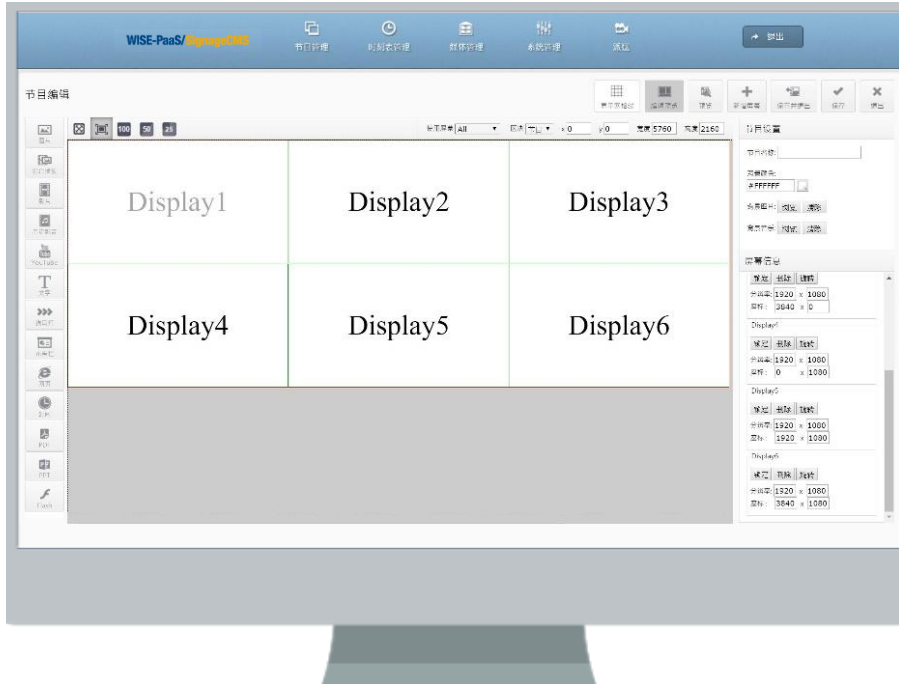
WISE-PaaS/SignageCMS
节目管理 时刻表管理 媒体管理 系统管理 派送
退出

节目编辑
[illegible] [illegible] 预览 新增屏幕 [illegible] 保存 退出

图片 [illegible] 影片 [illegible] YouTube 文字 跑马灯 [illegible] 网页 时钟 PDF PPT Flash

100 50 25
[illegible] All 区块 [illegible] x 0 y 0 宽度 5760 高度 2160

| Display1 | Display2 | Display3 |
|---|---|---|
| Display4 | Display5 | Display6 |

节目设置
节目名称:
背景颜色:
#FFFFFF
背景图片: 浏览 清除
背景音乐: 浏览 清除

屏幕信息
设定 删除 旋转
分辨率: 1920 x 1080
坐标: 3840 x 0
Display4
设定 删除 旋转
分辨率: 1920 x 1080
坐标: 0 x 1080
Display5
设定 删除 旋转
分辨率: 1920 x 1080
坐标: 1920 x 1080
Display6
设定 删除 旋转
分辨率: 1920 x 1080
坐标: 3840 x 1080